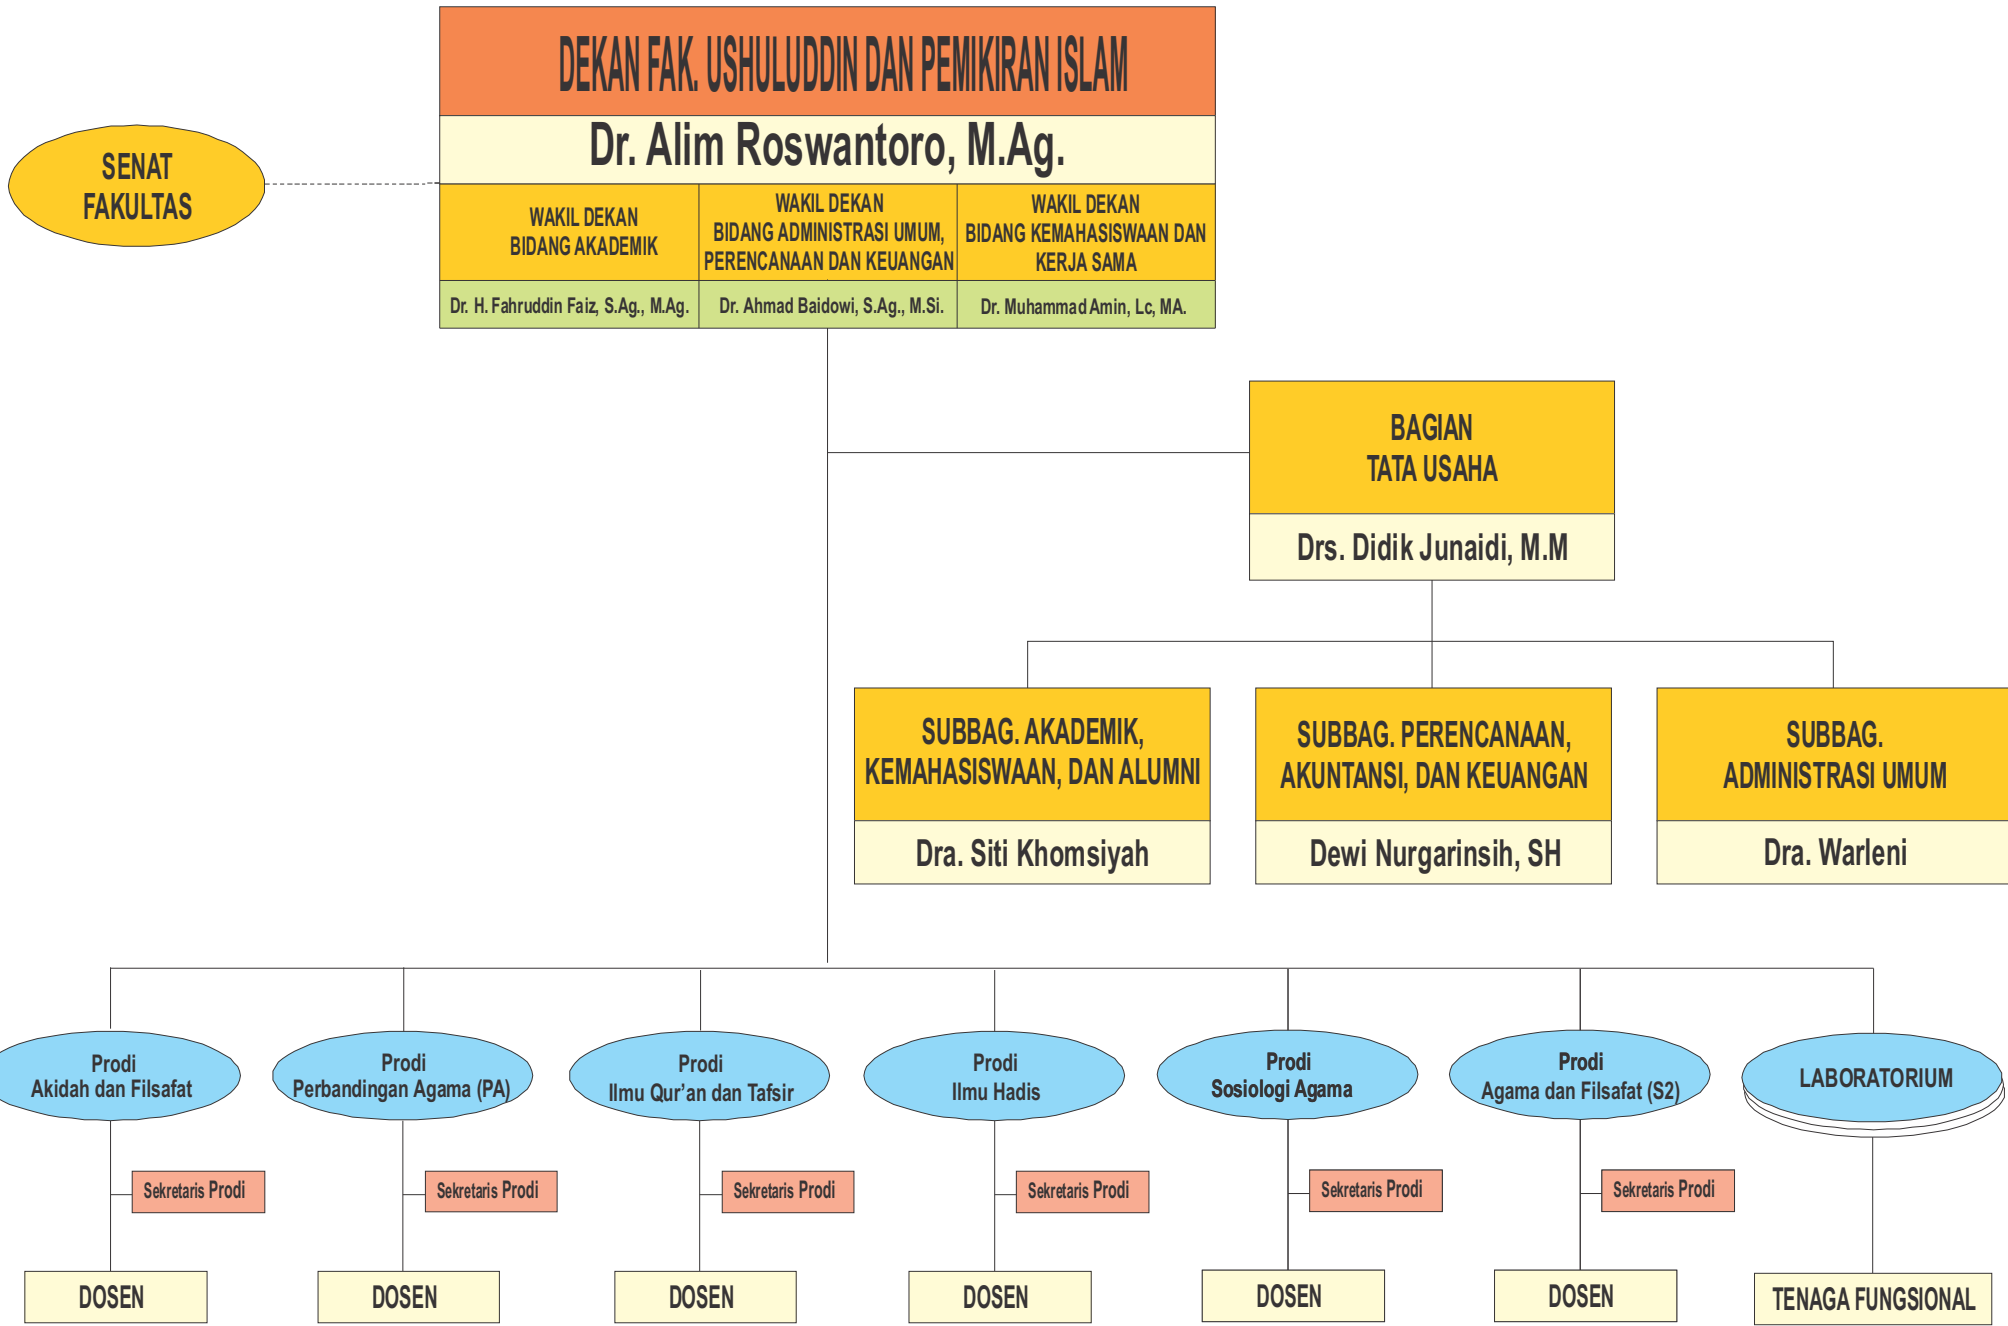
DEKAN FAK. USHULUDDIN DAN PEMIKIRAN ISLAM

Dr. Alim Roswantoro, M.Ag.

SENAT FAKULTAS

WAKIL DEKAN BIDANG AKADEMIK

WAKIL DEKAN BIDANG ADMINISTRASI UMUM, PERENCANAAN DAN KEUANGAN

WAKIL DEKAN BIDANG KEMAHASISWAAN DAN KERJA SAMA

Dr. H. Fahruddin Faiz, S.Ag., M.Ag.

Dr. Ahmad Baidowi, S.Ag., M.Si.

Dr. Muhammad Amin, Lc, MA.

BAGIAN TATA USAHA

Drs. Didik Junaidi, M.M

SUBBAG. AKADEMIK, KEMAHASISWAAN, DAN ALUMNI

Dra. Siti Khomsiyah

SUBBAG. PERENCANAAN, AKUNTANSI, DAN KEUANGAN

Dewi Nurgarinsih, SH

SUBBAG. ADMINISTRASI UMUM

Dra. Warleni

Prodi Akidah dan Filsafat

Sekretaris Prodi

DOSEN

Prodi Perbandingan Agama (PA)

Sekretaris Prodi

DOSEN

Prodi Ilmu Qur'an dan Tafsir

Sekretaris Prodi

DOSEN

Prodi Ilmu Hadis

Sekretaris Prodi

DOSEN

Prodi Sosiologi Agama

Sekretaris Prodi

DOSEN

Prodi Agama dan Filsafat (S2)

Sekretaris Prodi

DOSEN

LABORATORIUM

TENAGA FUNGSIONAL